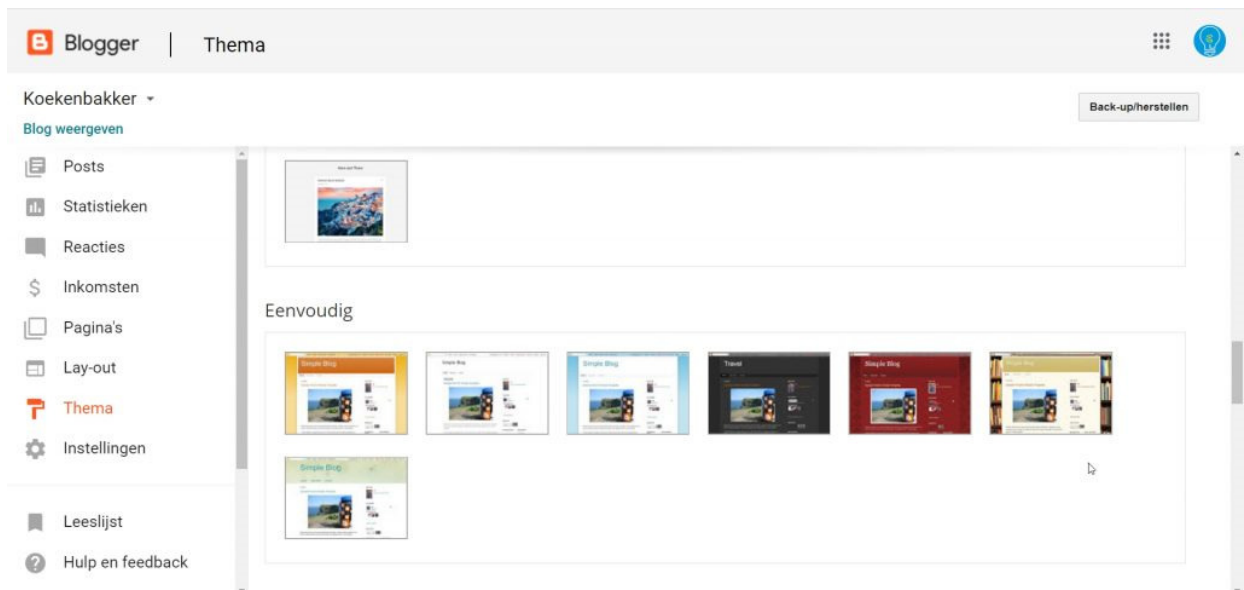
Blogger | Thema

Koekenbakker ▾

Blog weergeven

Back-up/herstellen

Posts

Statistieken

Reacties

Inkomsten

Pagina's

Lay-out

Thema

Instellingen

Leeslijst

Hulp en feedback

Eenvoudig

Simple Blog

Simple Blog

Simple Blog

Travel

Simple Blog

Simple Blog

Simple Blog